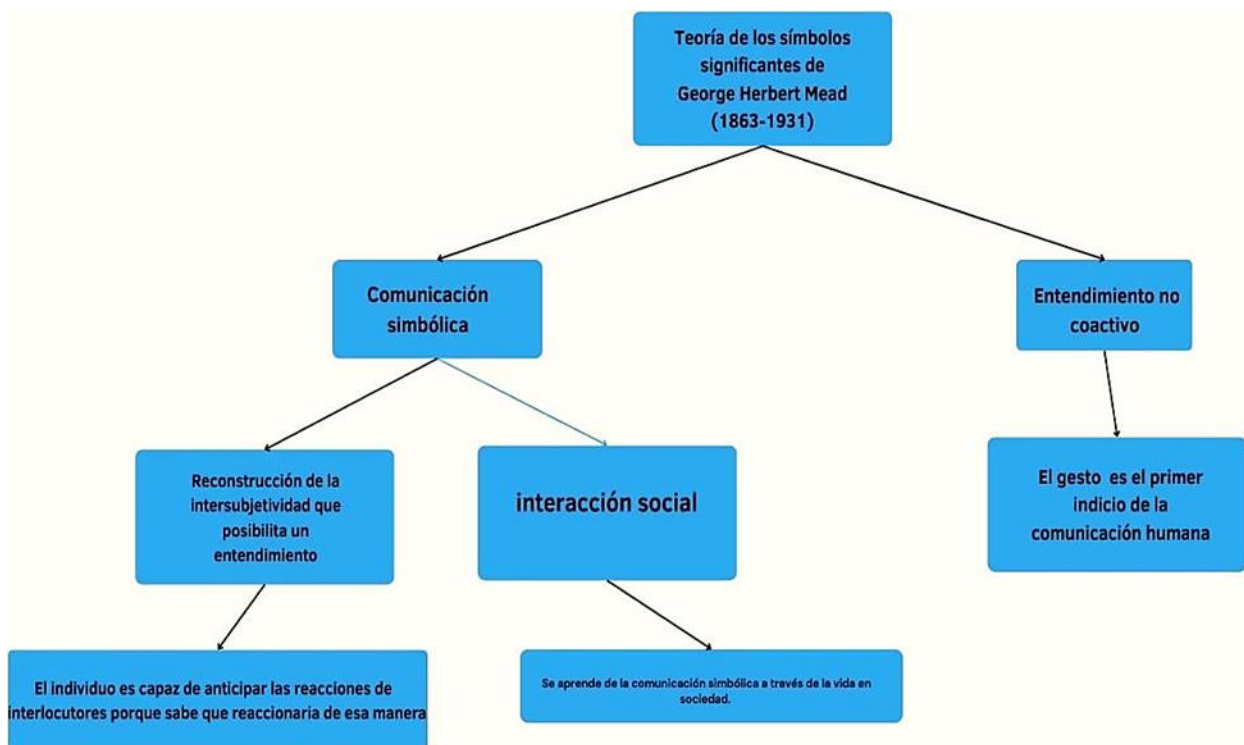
Teoría de los símbolos significantes de George Herbert Mead (1863-1931)

Comunicación simbólica

Entendimiento no coactivo

Reconstrucción de la intersubjetividad que posibilita un entendimiento

interacción social

El gesto es el primer indicio de la comunicación humana

El individuo es capaz de anticipar las reacciones de interlocutores porque sabe que reaccionaria de esa manera

Se aprende de la comunicación simbólica a través de la vida en sociedad.